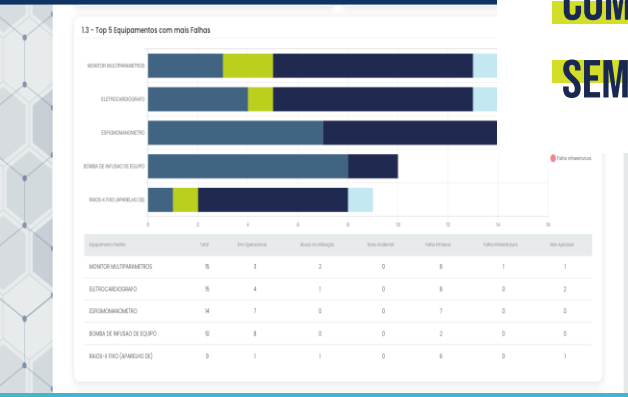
1.3 - Top 5 Equipamentos com mais Falhas

COM

SEM

MONITOR MULTIPARAMETROS

ELETROCARDIOGRAFO

ESFIGMOMANOMETRO

BOMBA DE INFUSAO DE EQUIPO

RAIOS-X FIXO (APARELHO DE)

Falha Infraestrutura

0 2 4 6 8 10 12 14 16

| Equipamento Padrão | Total | Erro Operacional | Abuso na Utilização | Dano Acidental | Falha Prematura | Falha Infraestrutura | Não Aplicável |
|---|---|---|---|---|---|---|---|
| MONITOR MULTIPARAMETROS | 15 | 3 | 2 | 0 | 8 | 1 | 1 |
| ELETROCARDIOGRAFO | 15 | 4 | 1 | 0 | 8 | 0 | 2 |
| ESFIGMOMANOMETRO | 14 | 7 | 0 | 0 | 7 | 0 | 0 |
| BOMBA DE INFUSAO DE EQUIPO | 10 | 8 | 0 | 0 | 2 | 0 | 0 |
| RAIOS-X FIXO (APARELHO DE) | 9 | 1 | 1 | 0 | 6 | 0 | 1 |